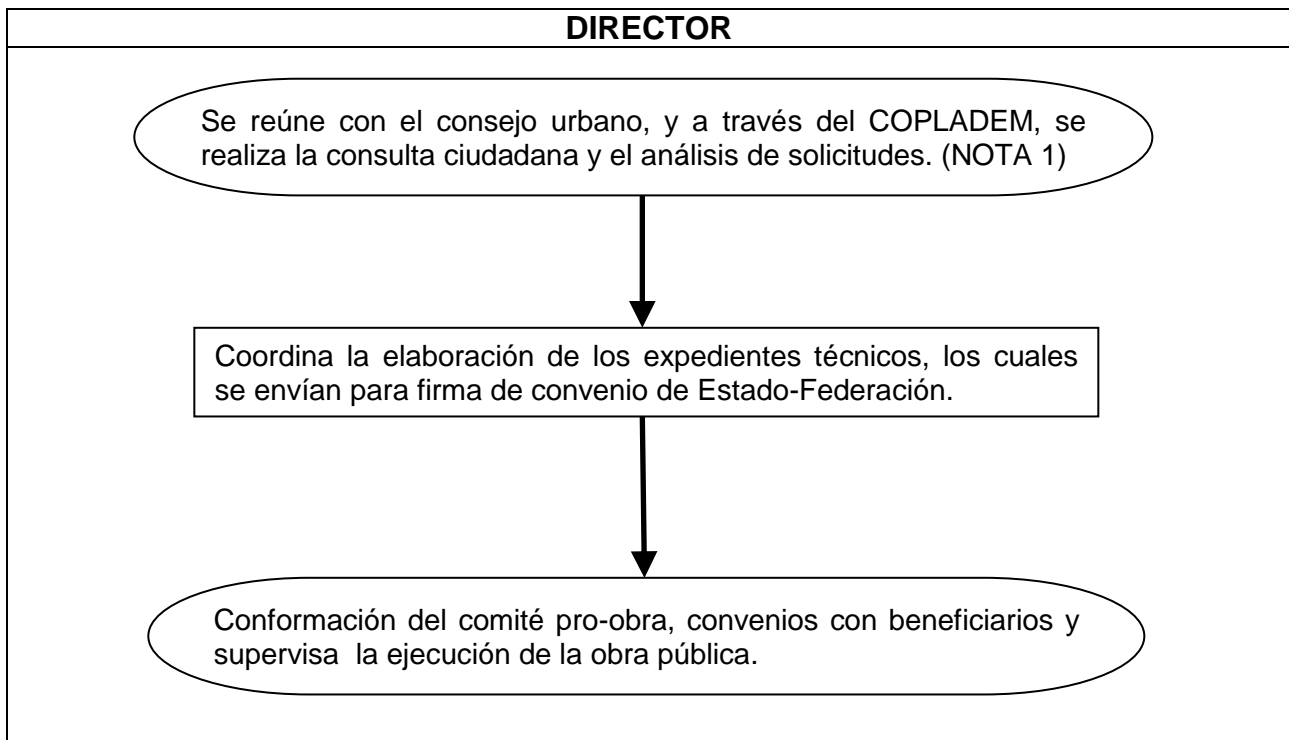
DIRECTOR

Se reúne con el consejo urbano, y a través del COPLADEM, se realiza la consulta ciudadana y el análisis de solicitudes. (NOTA 1)

Coordina la elaboración de los expedientes técnicos, los cuales se envían para firma de convenio de Estado-Federación.

Conformación del comité pro-obra, convenios con beneficiarios y supervisa la ejecución de la obra pública.